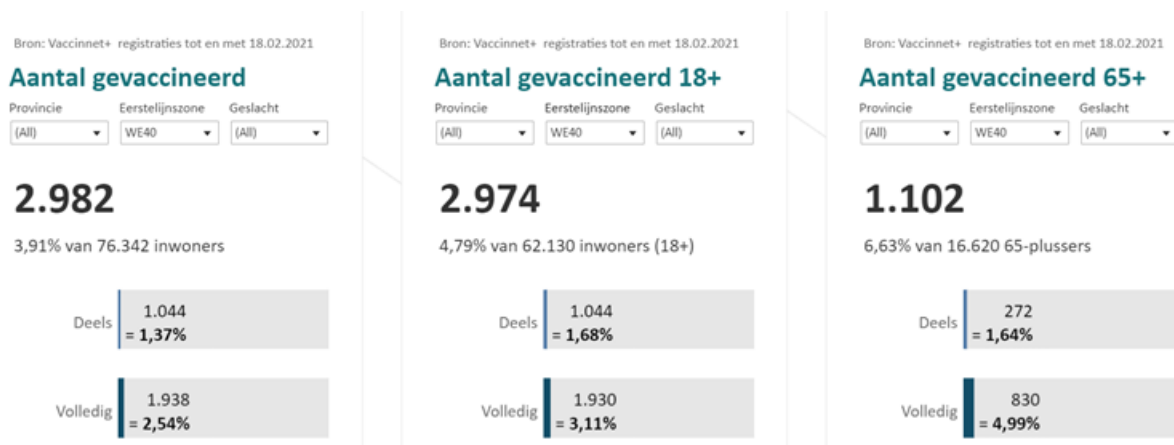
Bron: Vaccinnet+ registraties tot en met 18.02.2021

Aantal gevaccineerd

Provincie (All)
Eerstelijnszone WE40
Geslacht (All)

2.982

3,91% van 76.342 inwoners

Deels 1.044 = **1,37%**

Volledig 1.938 = **2,54%**

Bron: Vaccinnet+ registraties tot en met 18.02.2021

Aantal gevaccineerd 18+

Provincie (All)
Eerstelijnszone WE40
Geslacht (All)

2.974

4,79% van 62.130 inwoners (18+)

Deels 1.044 = **1,68%**

Volledig 1.930 = **3,11%**

Bron: Vaccinnet+ registraties tot en met 18.02.2021

Aantal gevaccineerd 65+

Provincie (All)
Eerstelijnszone WE40
Geslacht (All)

1.102

6,63% van 16.620 65-plussers

Deels 272 = **1,64%**

Volledig 830 = **4,99%**